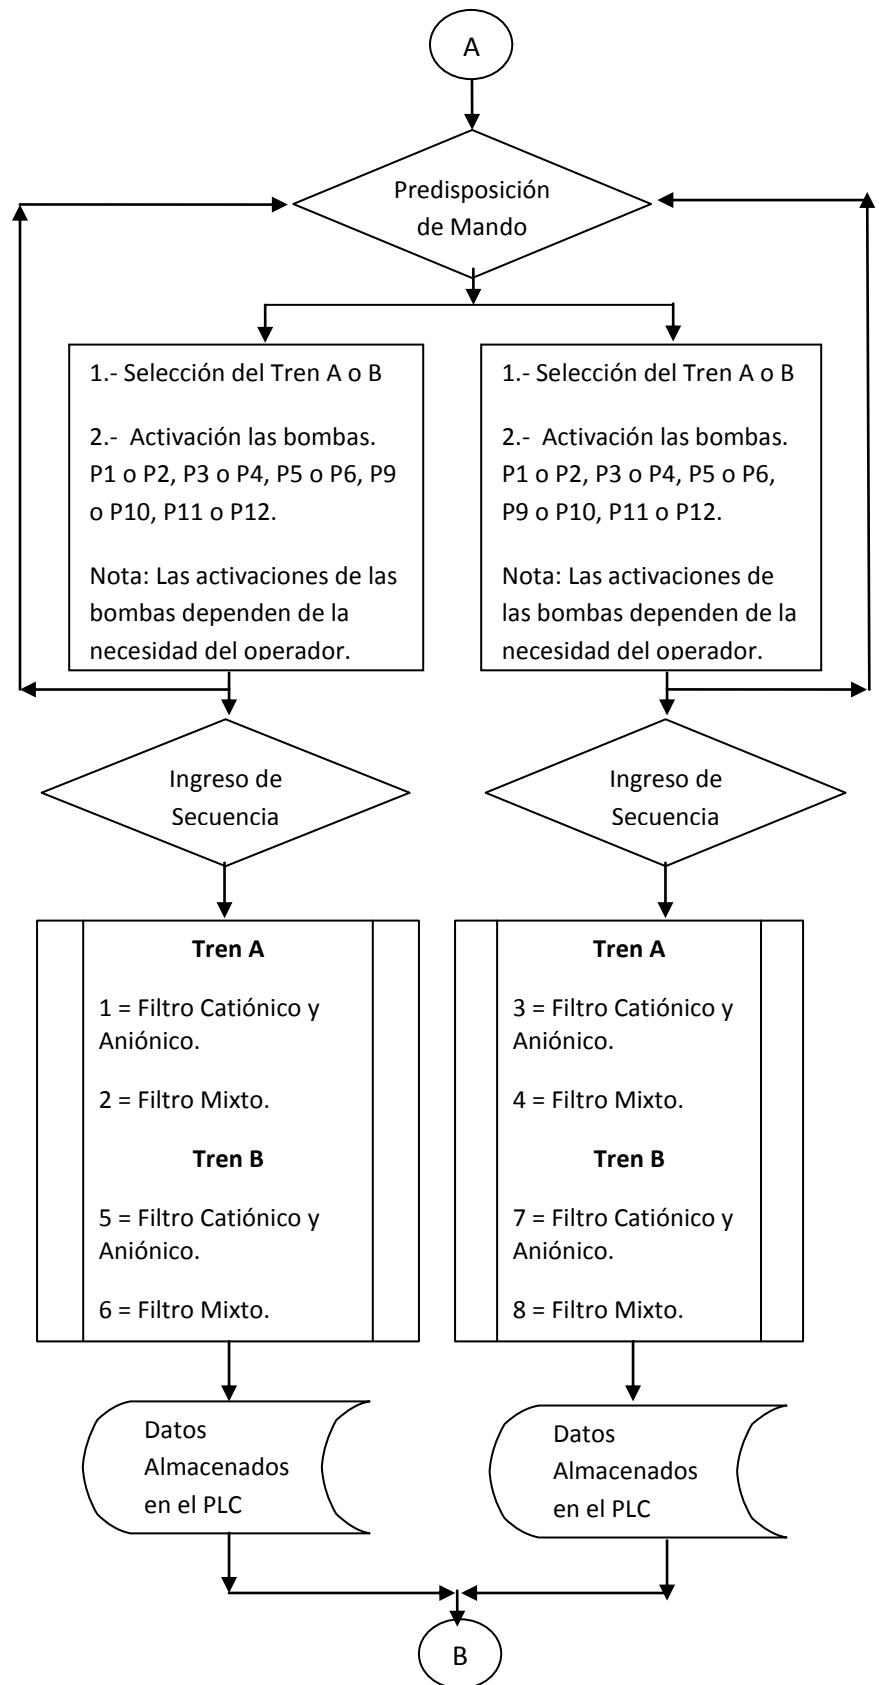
A

Predisposición de Mando

1.- Selección del Tren A o B

2.- Activación las bombas. P1 o P2, P3 o P4, P5 o P6, P9 o P10, P11 o P12.

Nota: Las activaciones de las bombas dependen de la necesidad del operador.

1.- Selección del Tren A o B

2.- Activación las bombas. P1 o P2, P3 o P4, P5 o P6, P9 o P10, P11 o P12.

Nota: Las activaciones de las bombas dependen de la necesidad del operador.

Ingreso de Secuencia

Ingreso de Secuencia

**Tren A**

1 = Filtro Catiónico y Aniónico.

2 = Filtro Mixto.

**Tren B**

5 = Filtro Catiónico y Aniónico.

6 = Filtro Mixto.

**Tren A**

3 = Filtro Catiónico y Aniónico.

4 = Filtro Mixto.

**Tren B**

7 = Filtro Catiónico y Aniónico.

8 = Filtro Mixto.

Datos Almacenados en el PLC

Datos Almacenados en el PLC

B